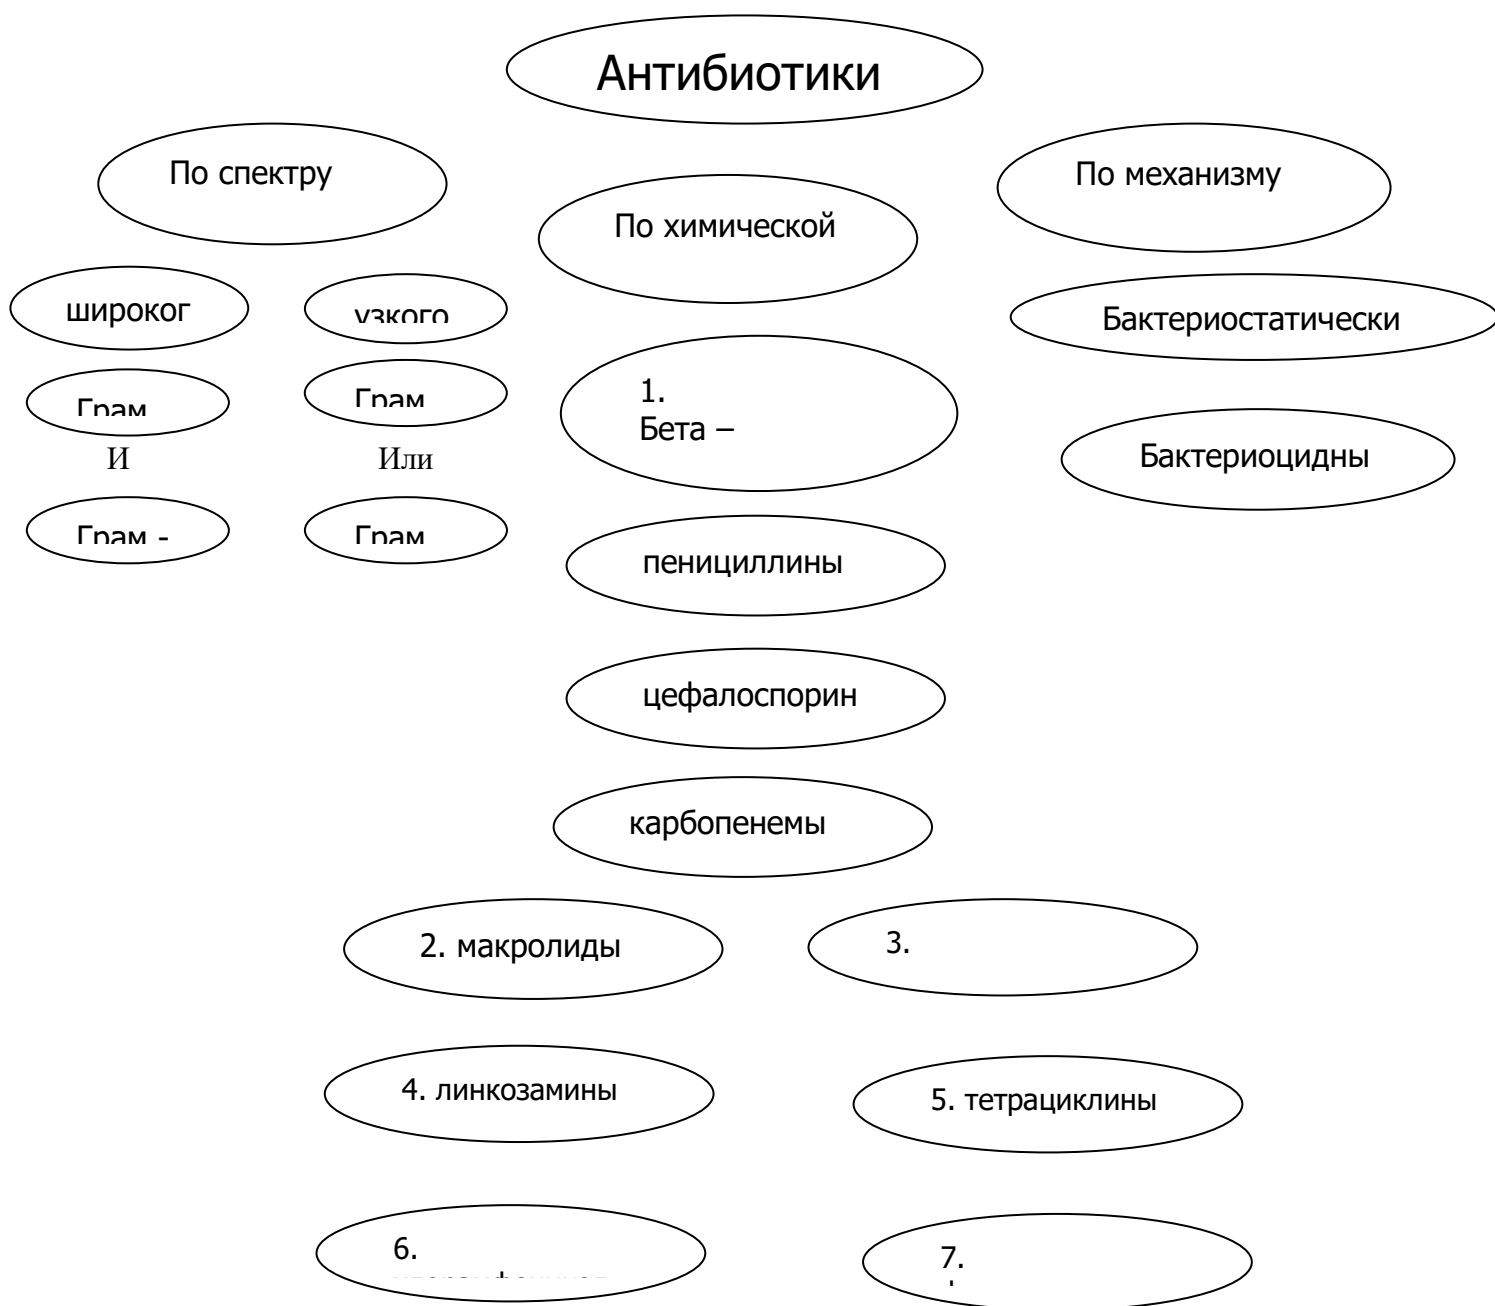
Антибиотики

По спектру

По химической

По механизму

широког

узкого

Бактериостатически

Грам

Грам

1.
Бета –

И

Или

Бактериоцидны

Грам -

Грам

пенициллины

цефалоспорин

карбопенемы

2. макролиды

3.

4. линкозамины

5. тетрациклины

6.
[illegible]

7.
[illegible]